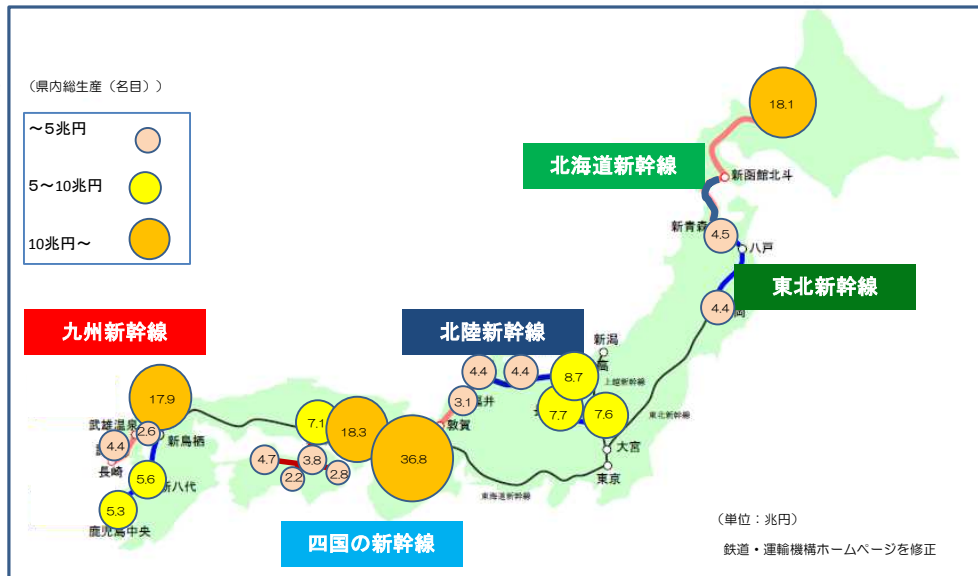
（県内総生産（名目））

～5兆円

5～10兆円

10兆円～

北海道新幹線

東北新幹線

九州新幹線

北陸新幹線

四国の新幹線

18.1

新函館北斗

新青森

4.5

八戸

4.4

新潟

4.4

4.4

8.7

上越新幹線

7.7

7.6

東北新幹線

大宮

東京

3.1

敦賀

東海道新幹線

17.9

武雄温泉

4.4

2.6

新鳥栖

長崎

5.6

新八代

5.3

鹿児島中央

7.1

18.3

36.8

4.7

3.8

2.2

2.8

（単位：兆円）

鉄道・運輸機構ホームページを修正